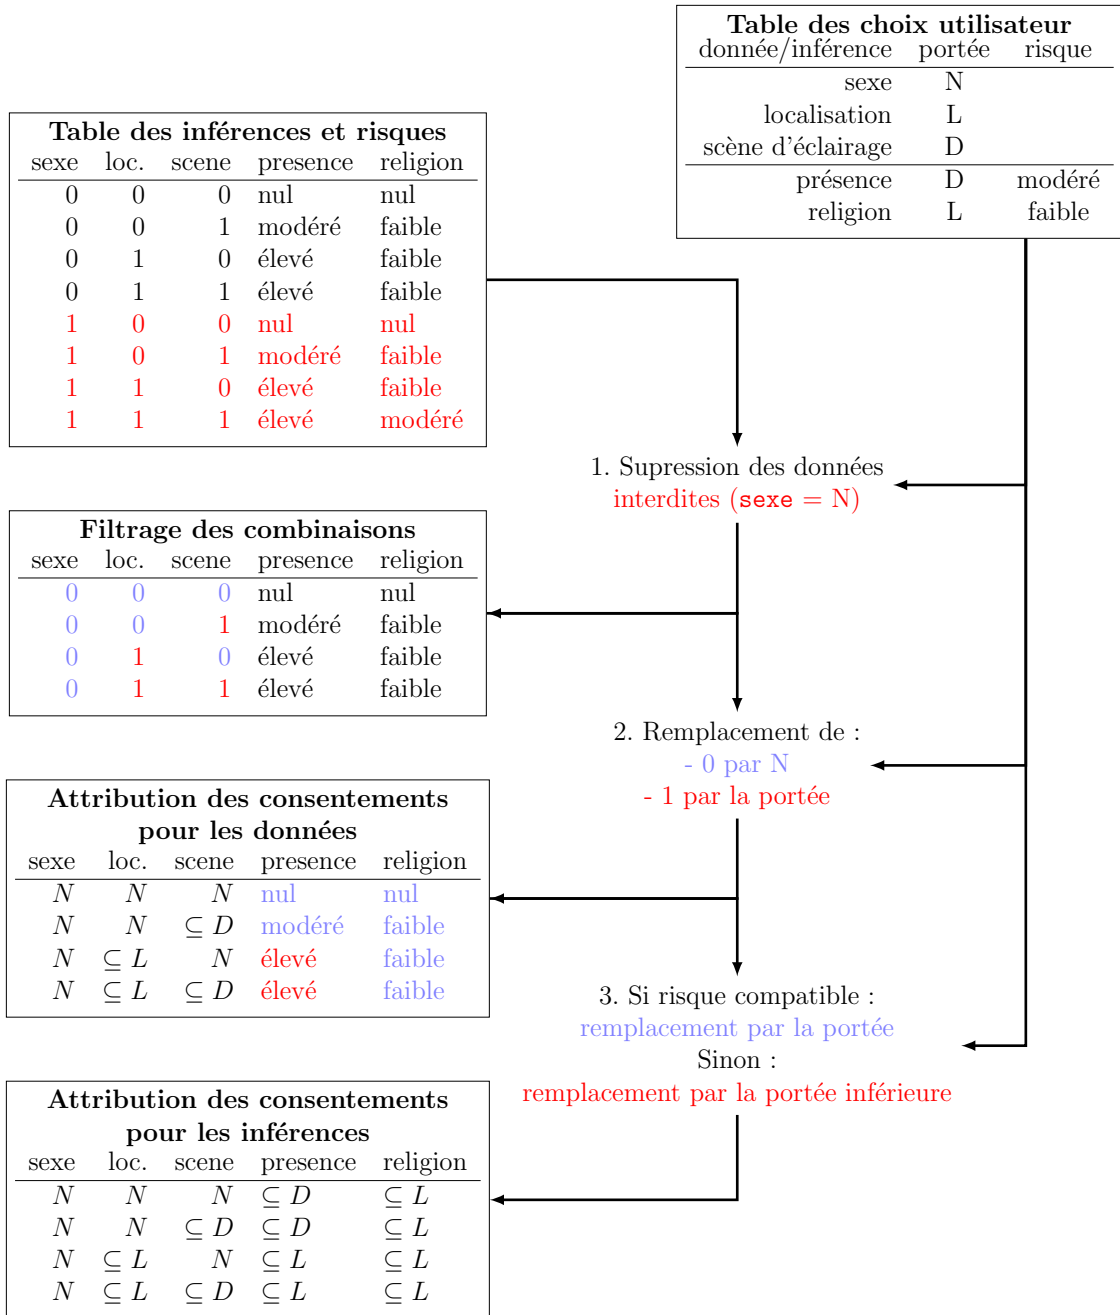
**Table des choix utilisateur**

| donnée/inférence | portée | risque |
|---|---|---|
| sexe | N | |
| localisation | L | |
| scène d'éclairage | D | |
| présence | D | modéré |
| religion | L | faible |

**Table des inférences et risques**

| sexe | loc. | scene | presence | religion |
|---|---|---|---|---|
| 0 | 0 | 0 | nul | nul |
| 0 | 0 | 1 | modéré | faible |
| 0 | 1 | 0 | élevé | faible |
| 0 | 1 | 1 | élevé | faible |
| 1 | 0 | 0 | nul | nul |
| 1 | 0 | 1 | modéré | faible |
| 1 | 1 | 0 | élevé | faible |
| 1 | 1 | 1 | élevé | modéré |

1. Supression des données interdites (sexe = N)

**Filtrage des combinaisons**

| sexe | loc. | scene | presence | religion |
|---|---|---|---|---|
| 0 | 0 | 0 | nul | nul |
| 0 | 0 | 1 | modéré | faible |
| 0 | 1 | 0 | élevé | faible |
| 0 | 1 | 1 | élevé | faible |

2. Remplacement de :
- 0 par N
- 1 par la portée

**Attribution des consentements pour les données**

| sexe | loc. | scene | presence | religion |
|---|---|---|---|---|
| $N$ | $N$ | $N$ | nul | nul |
| $N$ | $N$ | $\subseteq D$ | modéré | faible |
| $N$ | $\subseteq L$ | $N$ | élevé | faible |
| $N$ | $\subseteq L$ | $\subseteq D$ | élevé | faible |

3. Si risque compatible :
remplacement par la portée
Sinon :
remplacement par la portée inférieure

**Attribution des consentements pour les inférences**

| sexe | loc. | scene | presence | religion |
|---|---|---|---|---|
| $N$ | $N$ | $N$ | $\subseteq D$ | $\subseteq L$ |
| $N$ | $N$ | $\subseteq D$ | $\subseteq D$ | $\subseteq L$ |
| $N$ | $\subseteq L$ | $N$ | $\subseteq L$ | $\subseteq L$ |
| $N$ | $\subseteq L$ | $\subseteq D$ | $\subseteq L$ | $\subseteq L$ |